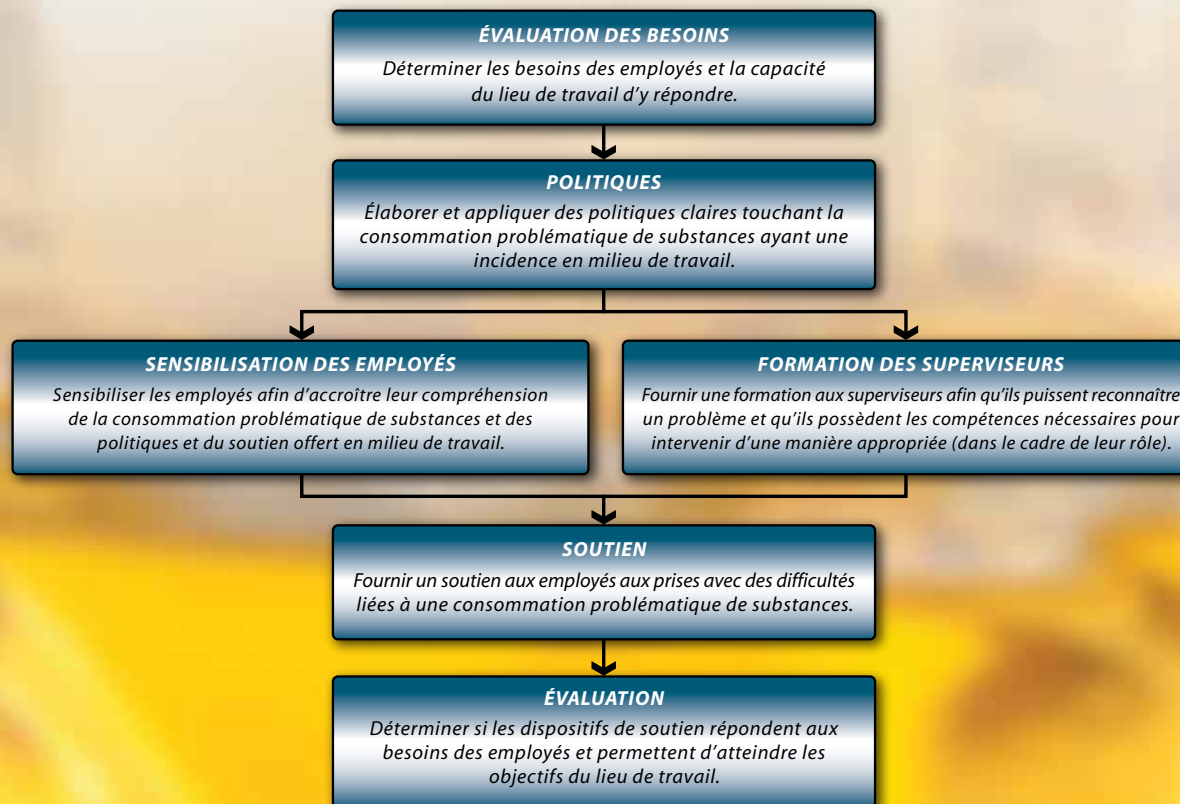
ÉVALUATION DES BESOINS

Déterminer les besoins des employés et la capacité du lieu de travail d'y répondre.

POLITIQUES

Élaborer et appliquer des politiques claires touchant la consommation problématique de substances ayant une incidence en milieu de travail.

SENSIBILISATION DES EMPLOYÉS

Sensibiliser les employés afin d'accroître leur compréhension de la consommation problématique de substances et des politiques et du soutien offert en milieu de travail.

FORMATION DES SUPERVISEURS

Fournir une formation aux superviseurs afin qu'ils puissent reconnaître un problème et qu'ils possèdent les compétences nécessaires pour intervenir d'une manière appropriée (dans le cadre de leur rôle).

SOUTIEN

Fournir un soutien aux employés aux prises avec des difficultés liées à une consommation problématique de substances.

ÉVALUATION

Déterminer si les dispositifs de soutien répondent aux besoins des employés et permettent d'atteindre les objectifs du lieu de travail.